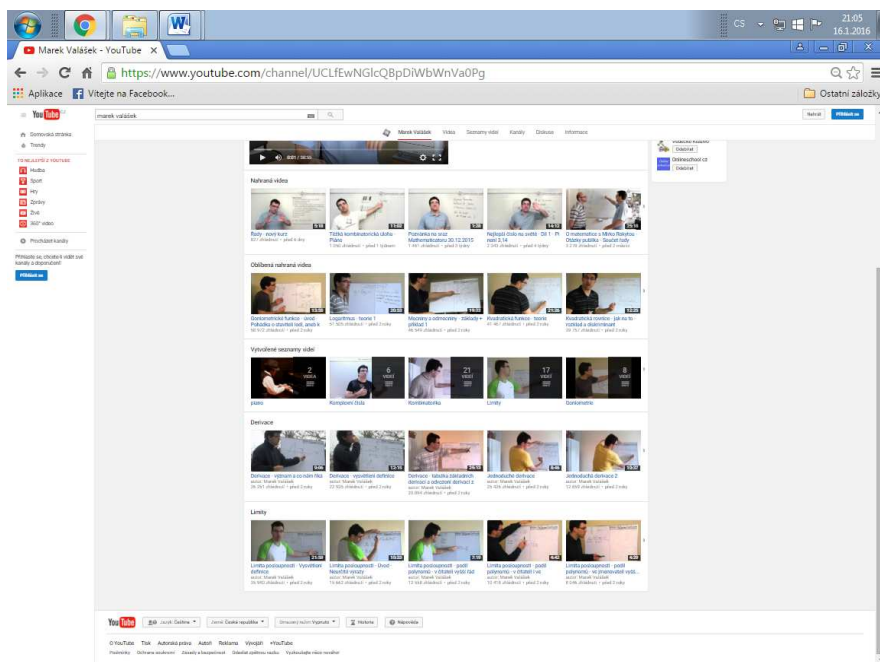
CS 21:05 16.1.2016

Marek Valášek - YouTube

https://www.youtube.com/channel/UCLfEwNGlcQBpDiWbWnVa0Pg

Aplikace Vítejte na Facebook...

Ostatní záložky

YouTube CZ

marek valášek

Nahrát Přihlásit se

Marek Valášek Videa Seznamy videí Kanály Diskuse Informace

Domovská stránka
Trendy

TO NEJLEPŠÍ Z YOUTUBE
Hudba
Sport
Hry
Zprávy
Živě
360° video

Procházet kanály

Přihlaste se, chcete-li vidět své kanály a doporučení!

Přihlásit se

Odebírat
Onlinesuchool.cz
Odebírat

Nahraná videa

Řady - nový kurz
Těžká kombinatorická úloha Piana
Pozvánka na sraz Mathematicatura 30.12.2015
Nejlepší číslo na světě - Díl 1 - Pí rovná 3,14
O matematice s Mirko Rokytou - Otázky pulatka - Součet řady

Oblíbená nahraná videa

Goniometrické funkce - úvod Pokožka o chyrtetní úsli, aneb k
Logaritmus - teorie 1
Mocniny a odmocniny - základy + příklad 1
Kvadratická funkce - teorie
Kvadratická rovnice - jak na to - vzdělat a diskriminant

Vytvořené seznamy videí

2 videa
6 videí
21 videí
17 videí
8 videí

piano
Komplexní čísla
Kombinatorika
Limity
Goniometrie

Derivace

Derivace - význam a co nám říká
Derivace - vysvětlení definice
Derivace - tabulka základních derivací a odvození derivací z
Jednoduché derivace
Jednoduché derivace 2

Limity

Limita posloupnosti - Vysvětlení definice
Limita posloupnosti - Úvod - Neurčité výrazy
Limita posloupnosti - podíl polynomů - v čitateli vyšší řád
Limita posloupnosti - podíl polynomů - v čitateli i ve
Limita posloupnosti - podíl polynomů - ve jmenovateli vyšší...

YouTube Jazyk: Čeština Země: Česká republika Omezený režim: Vypnuto Historie Nápověda

O YouTube Tisk Autorská práva Autoři Reklama Vývojáři +YouTube
Podmínky Ochrana soukromí Zásady a bezpečnost Odeslat zpětnou vazbu Vyzkoušejte něco nového!